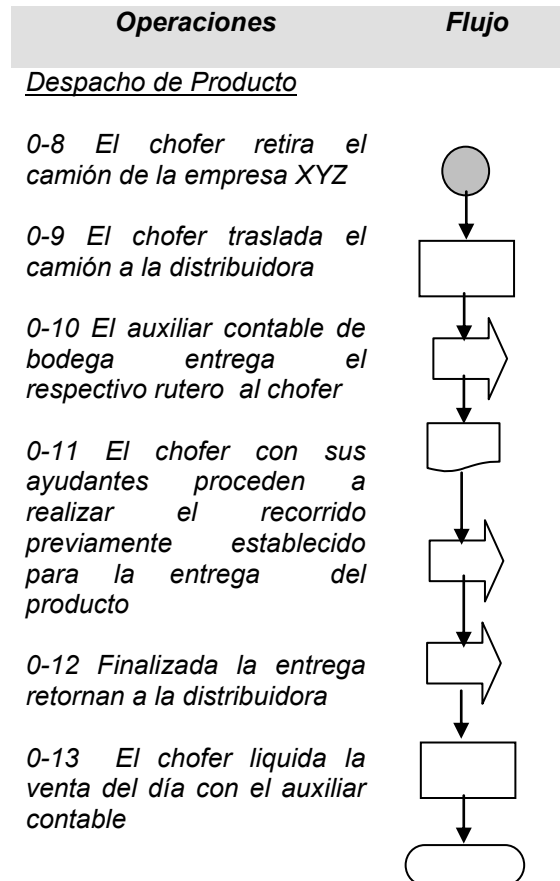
| Operaciones | Flujo |
|---|---|

Despacho de Producto

0-8 El chofer retira el camión de la empresa XYZ

0-9 El chofer traslada el camión a la distribuidora

0-10 El auxiliar contable de bodega entrega el respectivo rutero al chofer

0-11 El chofer con sus ayudantes proceden a realizar el recorrido previamente establecido para la entrega del producto

0-12 Finalizada la entrega retornan a la distribuidora

0-13 El chofer liquida la venta del día con el auxiliar contable